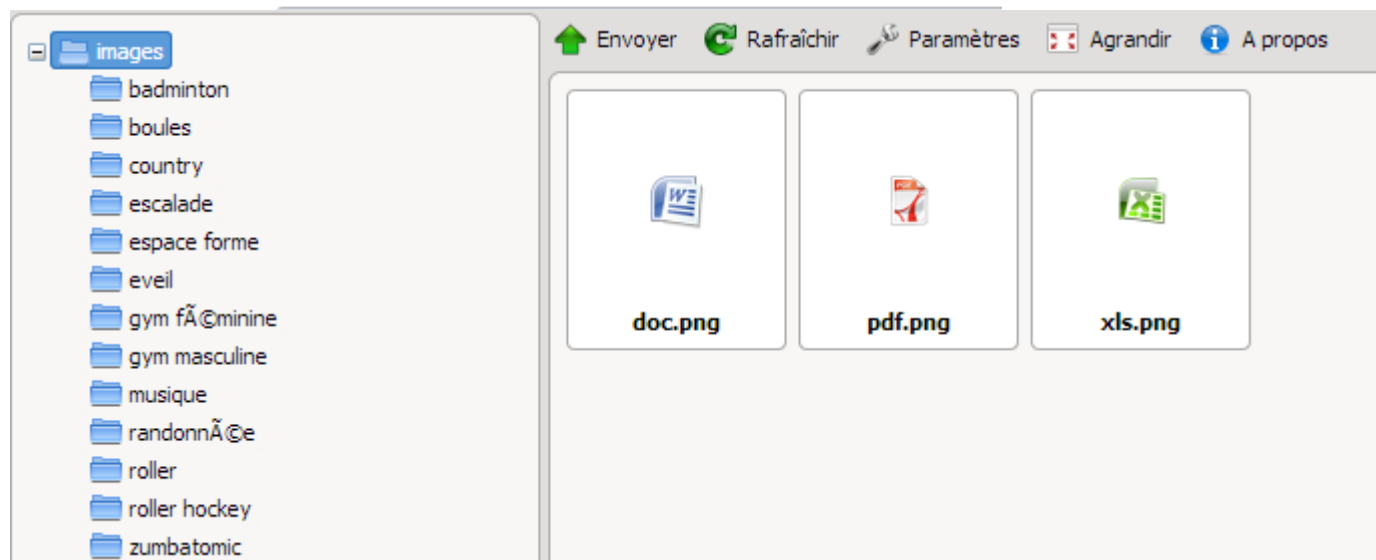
images
badminton
boules
country
escalade
espace forme
eveil
gym fÃ©minine
gym masculine
musique
randonnÃ©e
roller
roller hockey
zumbatomic

Envoyer Rafraîchir Paramètres Agrandir A propos

W

PDF

X

doc.png
pdf.png
xls.png